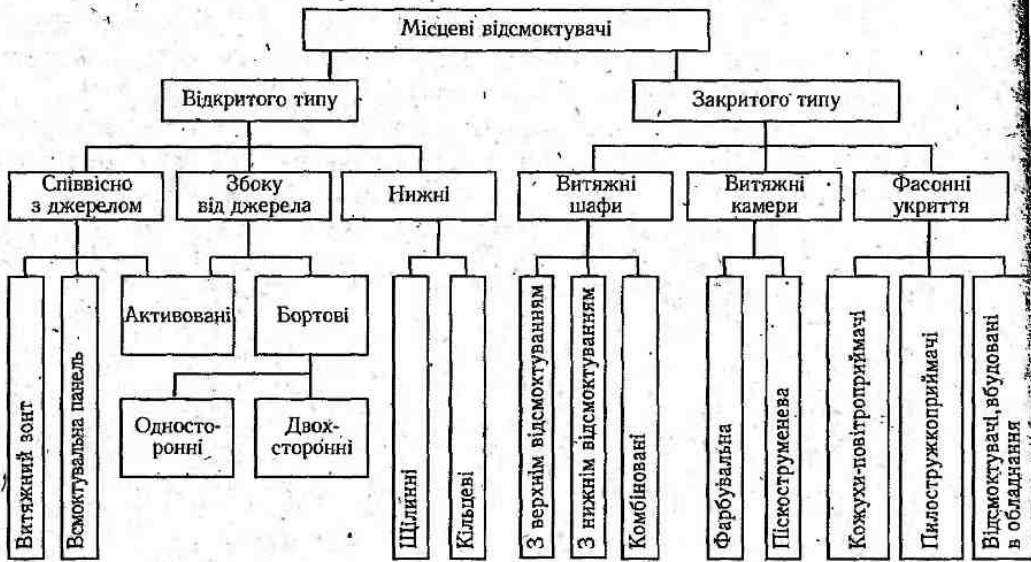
Місцеві відсмоктувачі

Відкритого типу

Закритого типу

Співвісно з джерелом

Збоку від джерела

Нижні

Витяжні шафи

Витяжні камери

Фасонні укриття

Витяжний зонт

Всмоктувальна панель

Активовані

Бортові

Односторонні

Двохсторонні

Щілинні

Кільцеві

З верхнім відсмоктуванням

З нижнім відсмоктуванням

Комбіновані

Фарбувальна

Піскоструменева

Кожухи-повітроприймачі

Пилостружкоприймачі

Відсмоктувачі, вбудовані в обладнання